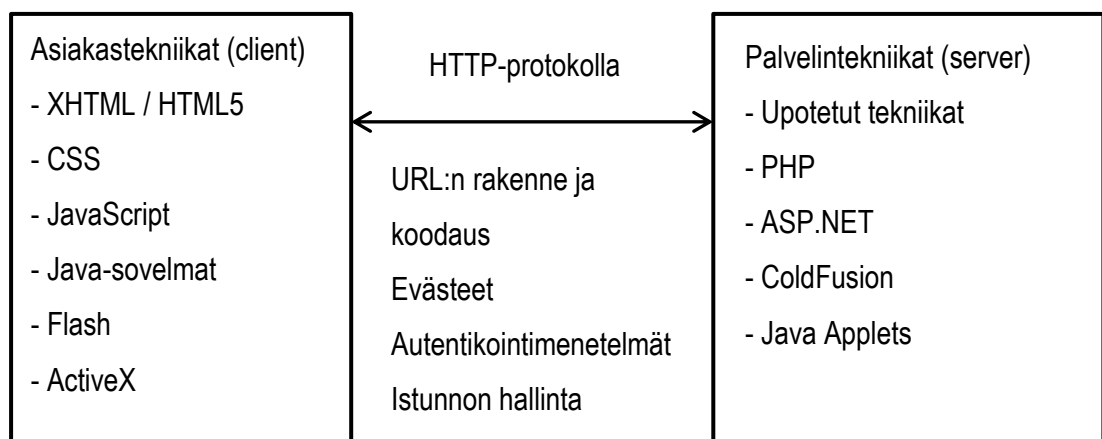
Asiakastekniikat (client)

- XHTML / HTML5

- CSS

- JavaScript

- Java-sovelmat

- Flash

- ActiveX

HTTP-protokolla

URL:n rakenne ja koodaus

Evästeet

Autentikointimenetelmät

Istunnon hallinta

Palvelintekniikat (server)

- Upotetut tekniikat

- PHP

- ASP.NET

- ColdFusion

- Java Applets